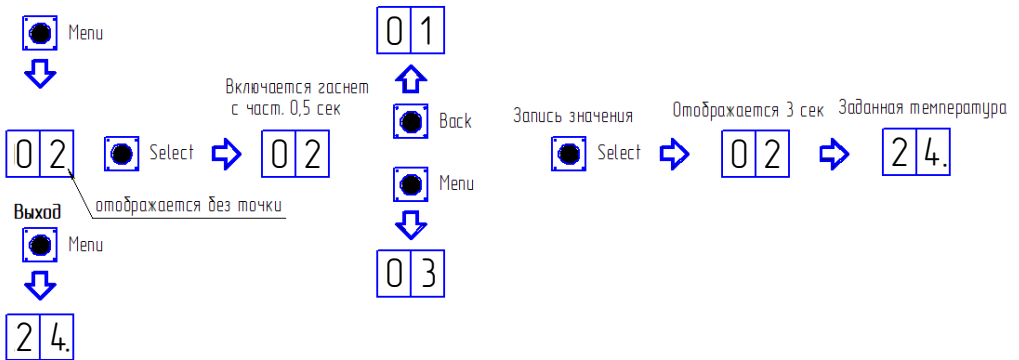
Menu

0 2

Select

Включается гаснет с част. 0,5 сек

0 2

отображается без точки

Выход

Menu

2 4.

0 1

Back

Menu

0 3

Запись значения

Select

Отображается 3 сек

0 2

Заданная температура

2 4.